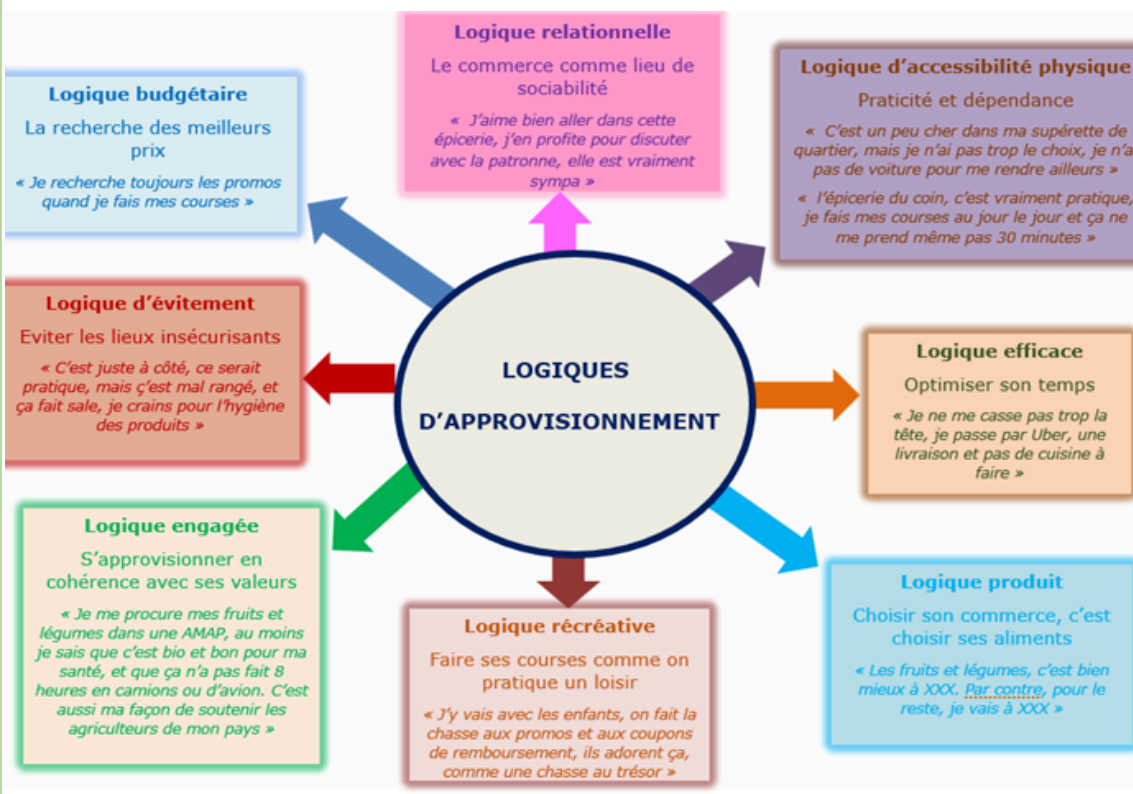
Logique relationnelle

Le commerce comme lieu de sociabilité

« J'aime bien aller dans cette épicerie, j'en profite pour discuter avec la patronne, elle est vraiment sympa »

Logique budgétaire

La recherche des meilleurs prix

« Je recherche toujours les promos quand je fais mes courses »

Logique d'accessibilité physique

Praticité et dépendance

« C'est un peu cher dans ma supérette de quartier, mais je n'ai pas trop le choix, je n'a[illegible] pas de voiture pour me rendre ailleurs »

« l'épicerie du coin, c'est vraiment pratique, je fais mes courses au jour le jour et ça ne me prend même pas 30 minutes »

Logique d'évitement

Eviter les lieux insécurisants

« C'est juste à côté, ce serait pratique, mais ç'est mal rangé, et ça fait sale, je crains pour l'hygiène des produits »

LOGIQUES D'APPROVISIONNEMENT

Logique efficace

Optimiser son temps

« Je ne me casse pas trop la tête, je passe par Uber, une livraison et pas de cuisine à faire »

Logique engagée

S'approvisionner en cohérence avec ses valeurs

« Je me procure mes fruits et légumes dans une AMAP, au moins je sais que c'est bio et bon pour ma santé, et que ça n'a pas fait 8 heures en camions ou d'avion. C'est aussi ma façon de soutenir les agriculteurs de mon pays »

Logique produit

Choisir son commerce, c'est choisir ses aliments

« Les fruits et légumes, c'est bien mieux à XXX. Par contre, pour le reste, je vais à XXX »

Logique récréative

Faire ses courses comme on pratique un loisir

« J'y vais avec les enfants, on fait la chasse aux promos et aux coupons de remboursement, ils adorent ça, comme une chasse au trésor »